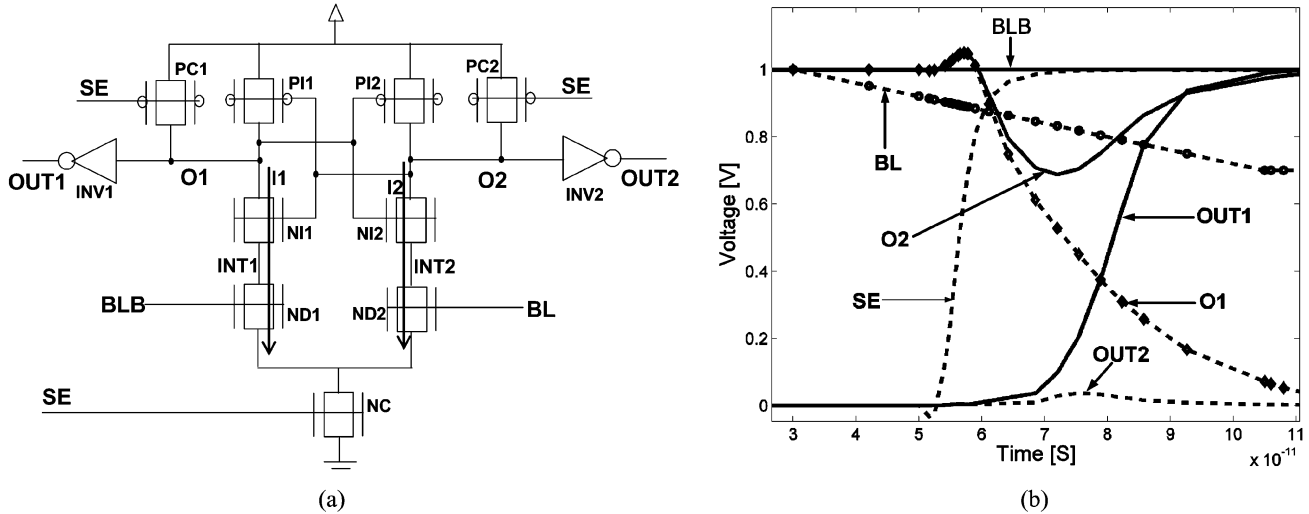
SE
PC1
PI1
PI2
PC2
SE
OUT1
INV1
O1
I1
I2
O2
INV2
OUT2
NI1
NI2
INT1
INT2
BLB
ND1
ND2
BL
SE
NC

(a)

BLB
BL
O2
OUT1
SE
O1
OUT2
Voltage [V]
1
0.8
0.6
0.4
0.2
0
3
4
5
6
7
8
9
10
11
Time [S]
x $10^{-11}$

(b)